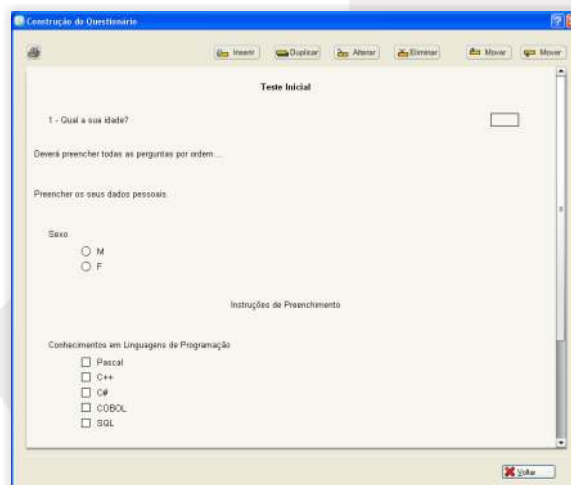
Construção do Questionário

Inserir
Duplicar
Alterar
Eliminar
Mover
Mover

Teste Inicial

1 - Qual a sua idade?

Deverá preencher todas as perguntas por ordem....

Preencher os seus dados pessoais.

Sexo

M
F

Instruções de Preenchimento

Conhecimentos em Linguagens de Programação

Pascal
C++
C#
COBOL
SQL

Voltar